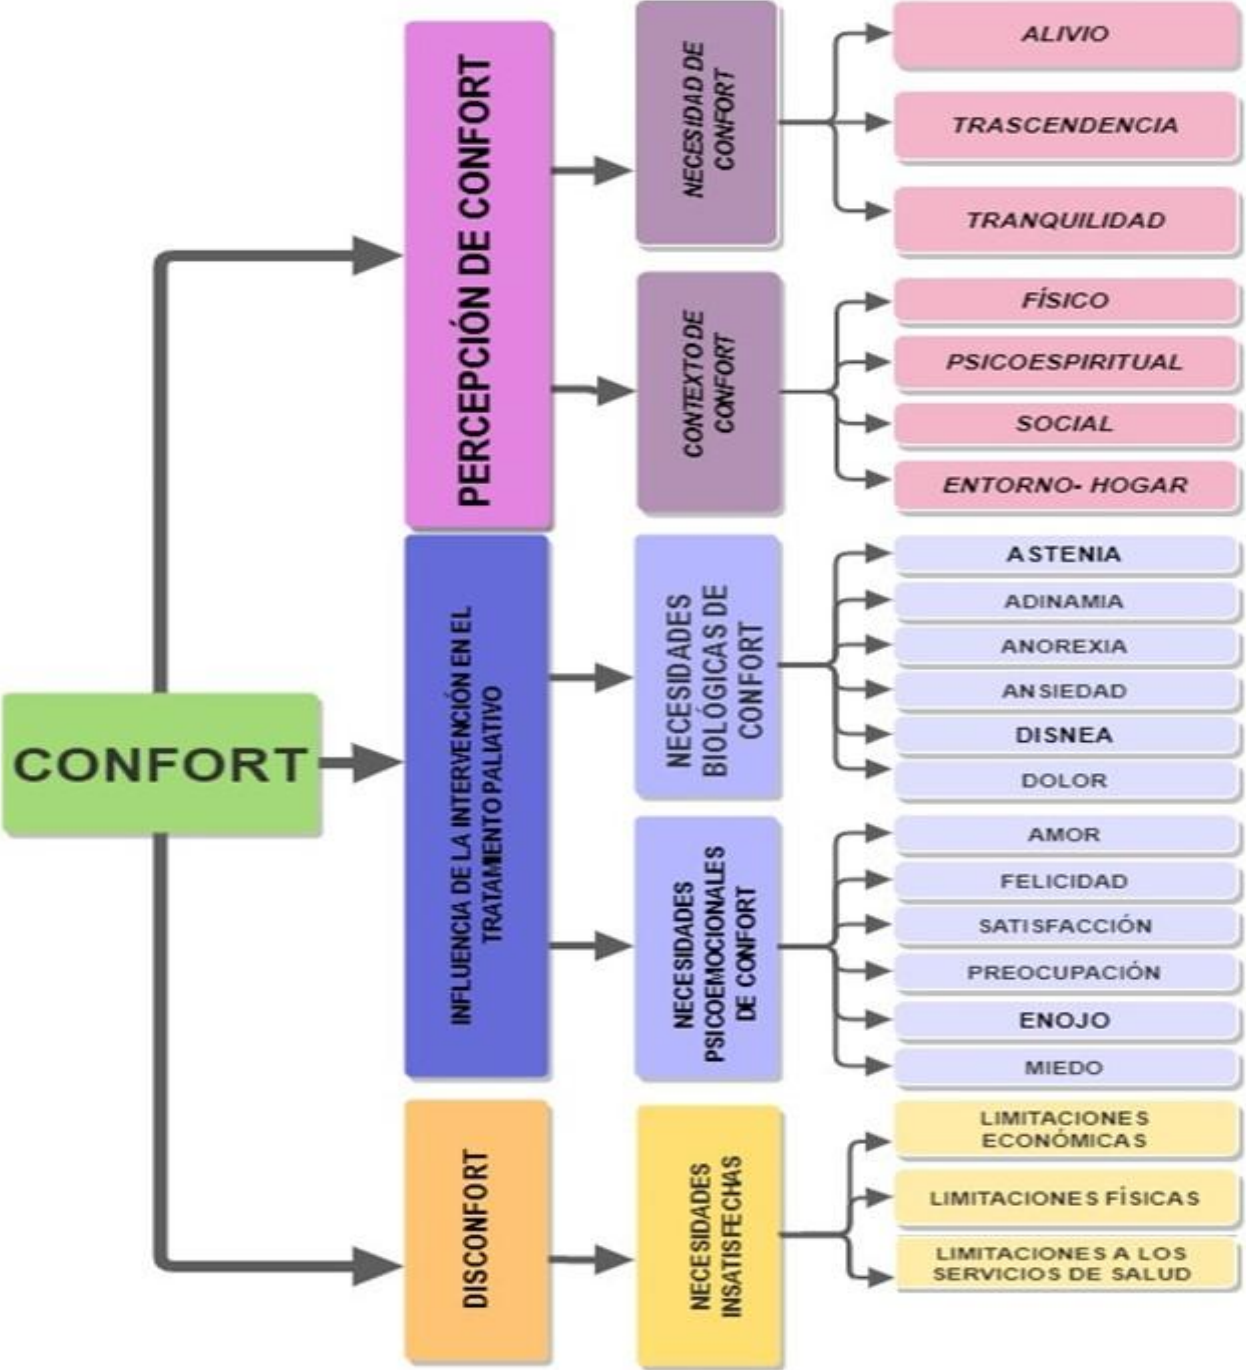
CONFORT

PERCEPCIÓN DE CONFORT

NECESIDAD DE CONFORT

ALIVIO

TRASCENDENCIA

TRANQUILIDAD

CONTEXTO DE CONFORT

FÍSICO

PSICOESPIRITUAL

SOCIAL

ENTORNO- HOGAR

INFLUENCIA DE LA INTERVENCIÓN EN EL TRATAMIENTO PALIATIVO

NECESIDADES BIOLÓGICAS DE CONFORT

ASTENIA

ADINAMIA

ANOREXIA

ANSIEDAD

DISNEA

DOLOR

NECESIDADES PSICOEMOCIONALES DE CONFORT

AMOR

FELICIDAD

SATISFACCIÓN

PREOCUPACIÓN

ENOJO

MIEDO

DISCONFORT

NECESIDADES INSATISFECHAS

LIMITACIONES ECONÓMICAS

LIMITACIONES FÍSICAS

LIMITACIONES A LOS SERVICIOS DE SALUD